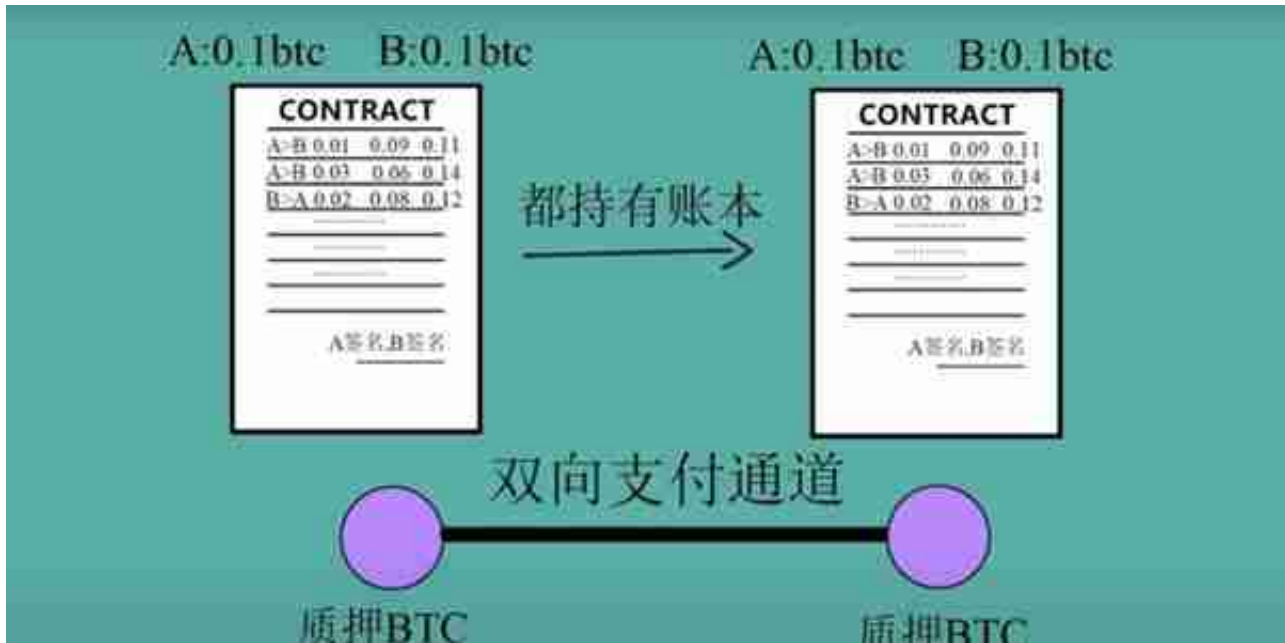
A:0.1btc B:0.1btc

CONTRACT

A>B 0.01 0.09 0.11

A>B 0.03 0.06 0.14

B>A 0.02 0.08 0.12

A签名,B签名

都持有账本

A:0.1btc B:0.1btc

CONTRACT

A>B 0.01 0.09 0.11

A>B 0.03 0.06 0.14

B>A 0.02 0.08 0.12

A签名,B签名

双向支付通道

质押BTC

质押BTC